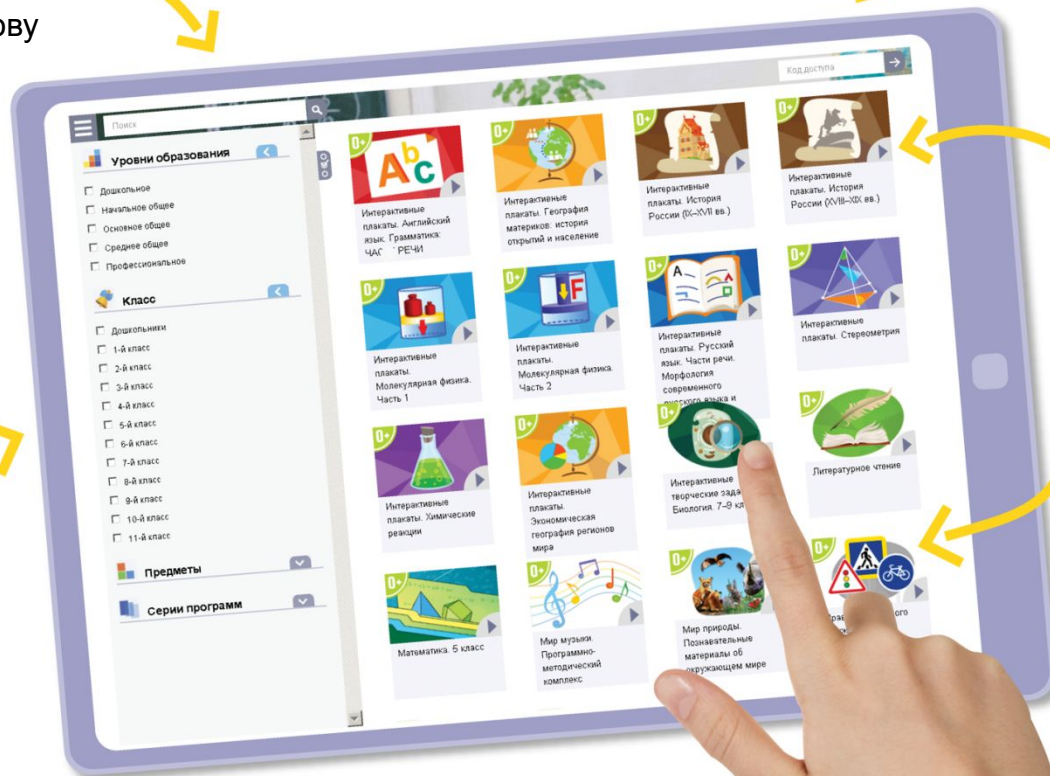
ову

Поиск

Код доступа

Уровни образования

Дошкольное
Начальное общее
Основное общее
Среднее общее
Профессиональное

Класс

Дошкольники
1-й класс
2-й класс
3-й класс
4-й класс
5-й класс
6-й класс
7-й класс
8-й класс
9-й класс
10-й класс
11-й класс

Предметы

Серии программ

0+
Abc
Интерактивные плакаты. Английский язык. Грамматика: ЧАС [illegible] РЕЧИ

0+
Интерактивные плакаты. География материков: история открытий и население

0+
Интерактивные плакаты. История России (IX–XVII вв.)

0+
Интерактивные плакаты. История России (XVIII–XIX вв.)

0+
Интерактивные плакаты. Молекулярная физика. Часть 1

0+
F
Интерактивные плакаты. Молекулярная физика. Часть 2

0+
A
Интерактивные плакаты. Русский язык. Части речи. Морфология современного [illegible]

0+
Интерактивные плакаты. Стереометрия

0+
Интерактивные плакаты. Химические реакции

0+
Интерактивные плакаты. Экономическая география регионов мира

0+
Интерактивные творческие зада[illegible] Биология. 7–9 кл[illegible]

0+
Литературное чтение

0+
Математика. 5 класс

0+
Мир музыки. Программно-методический комплекс

0+
Мир природы. Познавательные материалы об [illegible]кружающем мире

0+
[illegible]ра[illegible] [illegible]ого